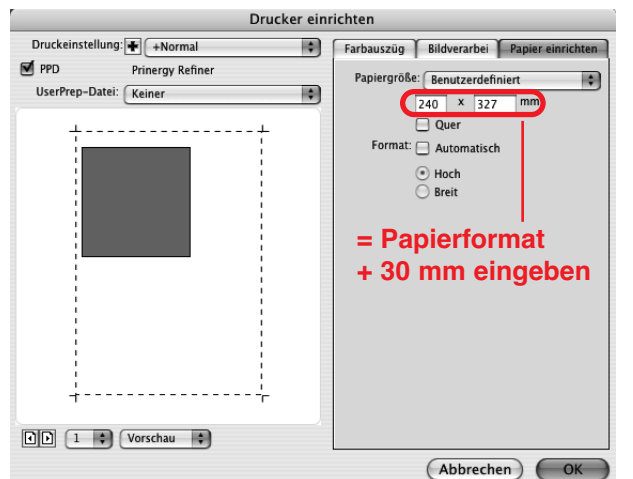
Drucker einrichten

Druckeinstellung: +Normal

PPD Prinergy Refiner

UserPrep-Datei: Keiner

Farbauszüg Bildverarbei Papier einrichten

Papiergröße: Benutzerdefiniert

240 x 327 mm

Quer

Format: Automatisch

Hoch

Breit

= Papierformat + 30 mm eingeben

1 Vorschau

Abbrechen OK